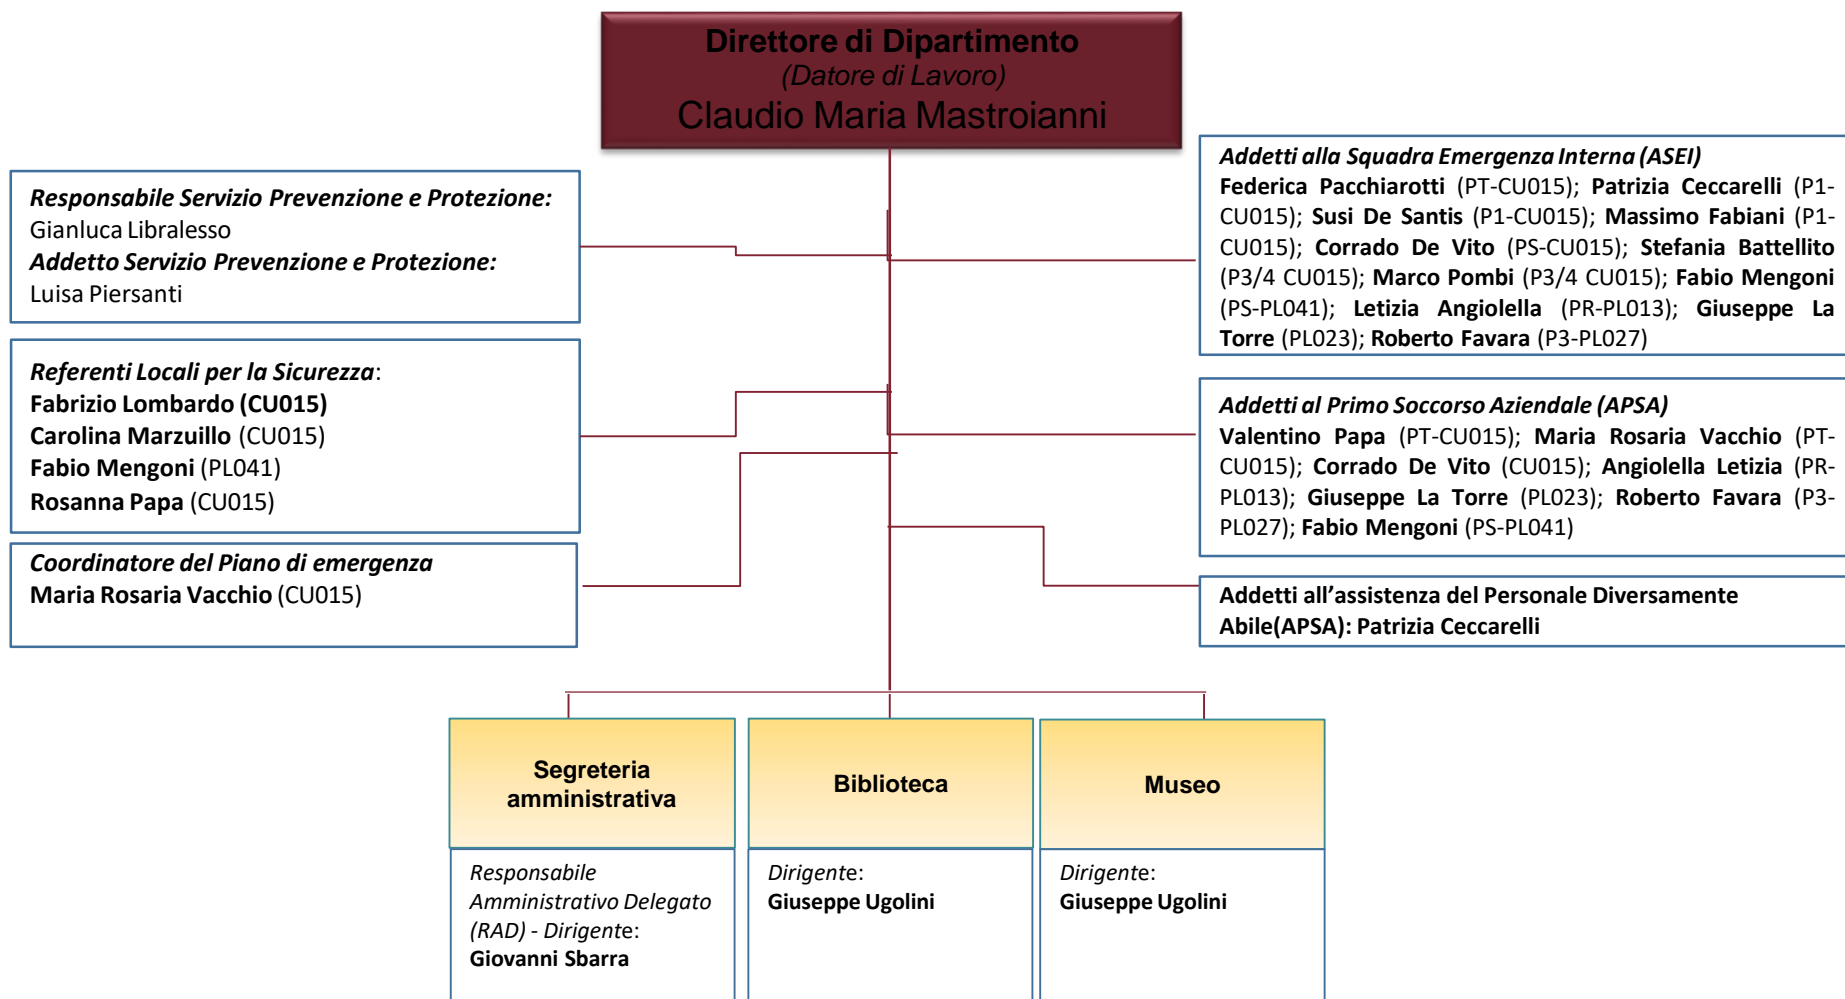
Direttore di Dipartimento
(Datore di Lavoro)
Claudio Maria Mastroianni

Responsabile Servizio Prevenzione e Protezione:
Gianluca Libralesso
Addetto Servizio Prevenzione e Protezione:
Luisa Piersanti

Referenti Locali per la Sicurezza:
Fabrizio Lombardo (CU015)
Carolina Marzuillo (CU015)
Fabio Mengoni (PL041)
Rosanna Papa (CU015)

Coordinatore del Piano di emergenza
Maria Rosaria Vacchio (CU015)

Addetti alla Squadra Emergenza Interna (ASEI)
Federica Pacchiarotti (PT-CU015); Patrizia Ceccarelli (P1-CU015); Susi De Santis (P1-CU015); Massimo Fabiani (P1-CU015); Corrado De Vito (PS-CU015); Stefania Battellito (P3/4 CU015); Marco Pombi (P3/4 CU015); Fabio Mengoni (PS-PL041); Letizia Angiolella (PR-PL013); Giuseppe La Torre (PL023); Roberto Favara (P3-PL027)

Addetti al Primo Soccorso Aziendale (APSA)
Valentino Papa (PT-CU015); Maria Rosaria Vacchio (PT-CU015); Corrado De Vito (CU015); Angiolella Letizia (PR-PL013); Giuseppe La Torre (PL023); Roberto Favara (P3-PL027); Fabio Mengoni (PS-PL041)

Addetti all’assistenza del Personale Diversamente Abile(APSA): Patrizia Ceccarelli

Segreteria amministrativa
Responsabile Amministrativo Delegato (RAD) - Dirigente:
Giovanni Sbarra

Biblioteca
Dirigente:
Giuseppe Ugolini

Museo
Dirigente:
Giuseppe Ugolini